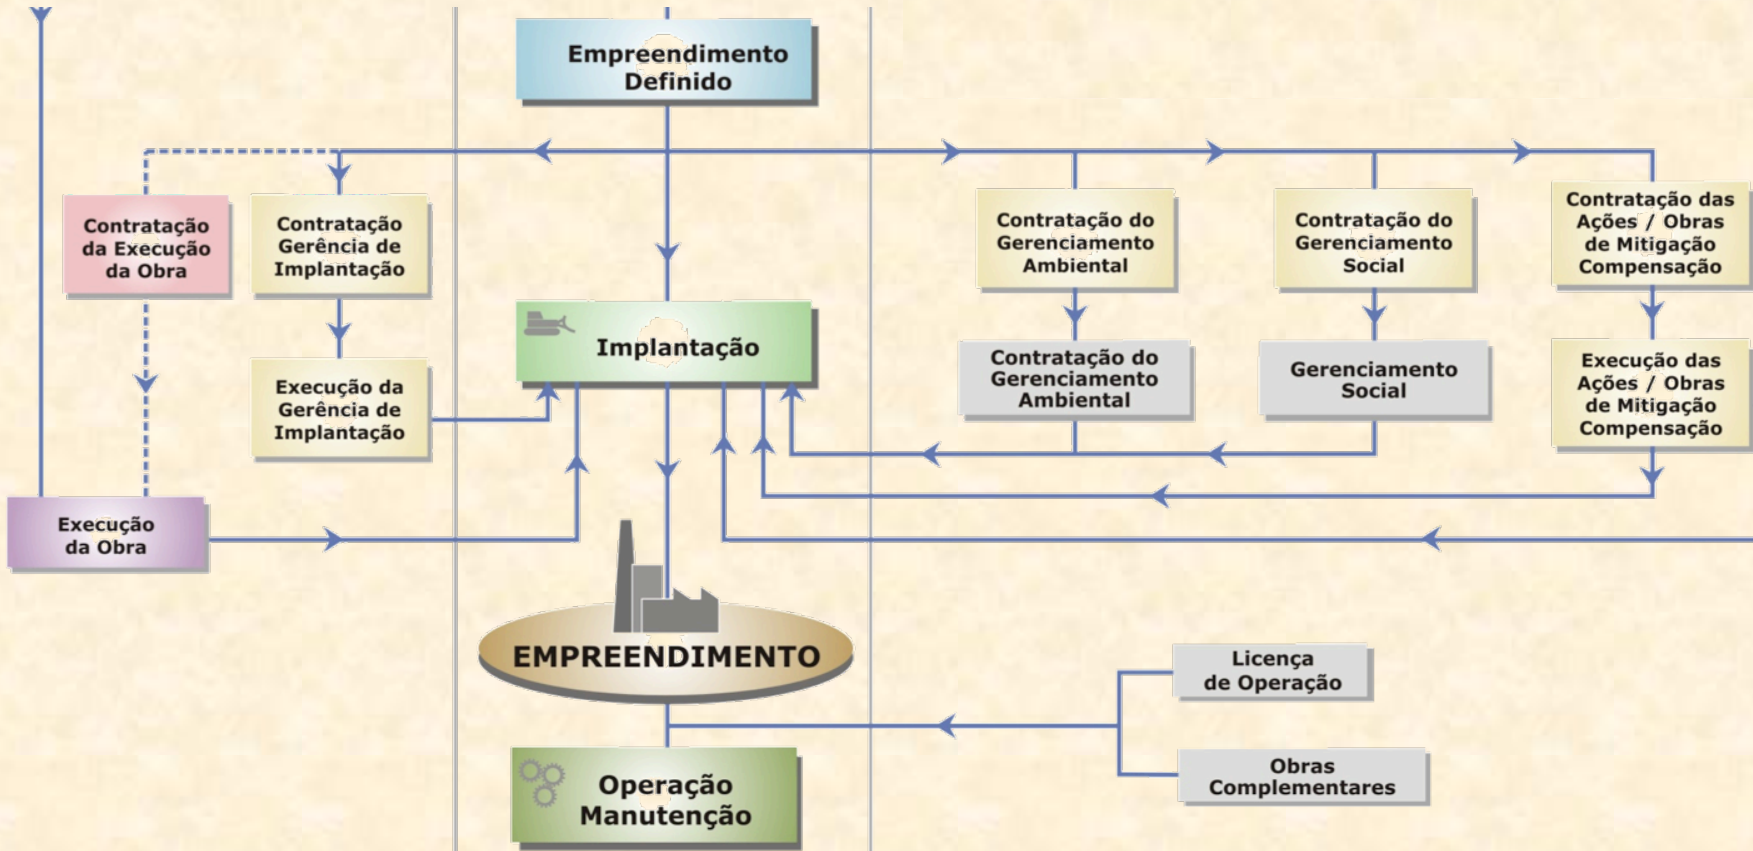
Empreendimento Definido

Contratação da Execução da Obra

Contratação Gerência de Implantação

Execução da Gerência de Implantação

Implantação

Contratação do Gerenciamento Ambiental

Contratação do Gerenciamento Social

Contratação das Ações / Obras de Mitigação Compensação

Contratação do Gerenciamento Ambiental

Gerenciamento Social

Execução das Ações / Obras de Mitigação Compensação

Execução da Obra

EMPREENDIMENTO

Licença de Operação

Obras Complementares

Operação Manutenção